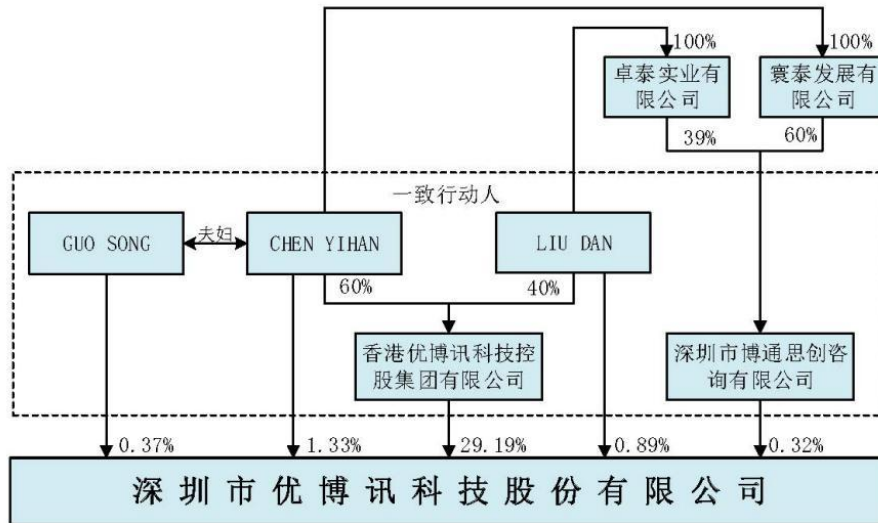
100%

100%

卓泰实业有限公司

寰泰发展有限公司

39%

60%

一致行动人

GUO SONG

夫妇

CHEN YIHAN

LIU DAN

60%

40%

香港优博讯科技控股集团有限公司

深圳市博通思创咨询有限公司

0.37%

1.33%

29.19%

0.89%

0.32%

深圳市优博讯科技股份有限公司